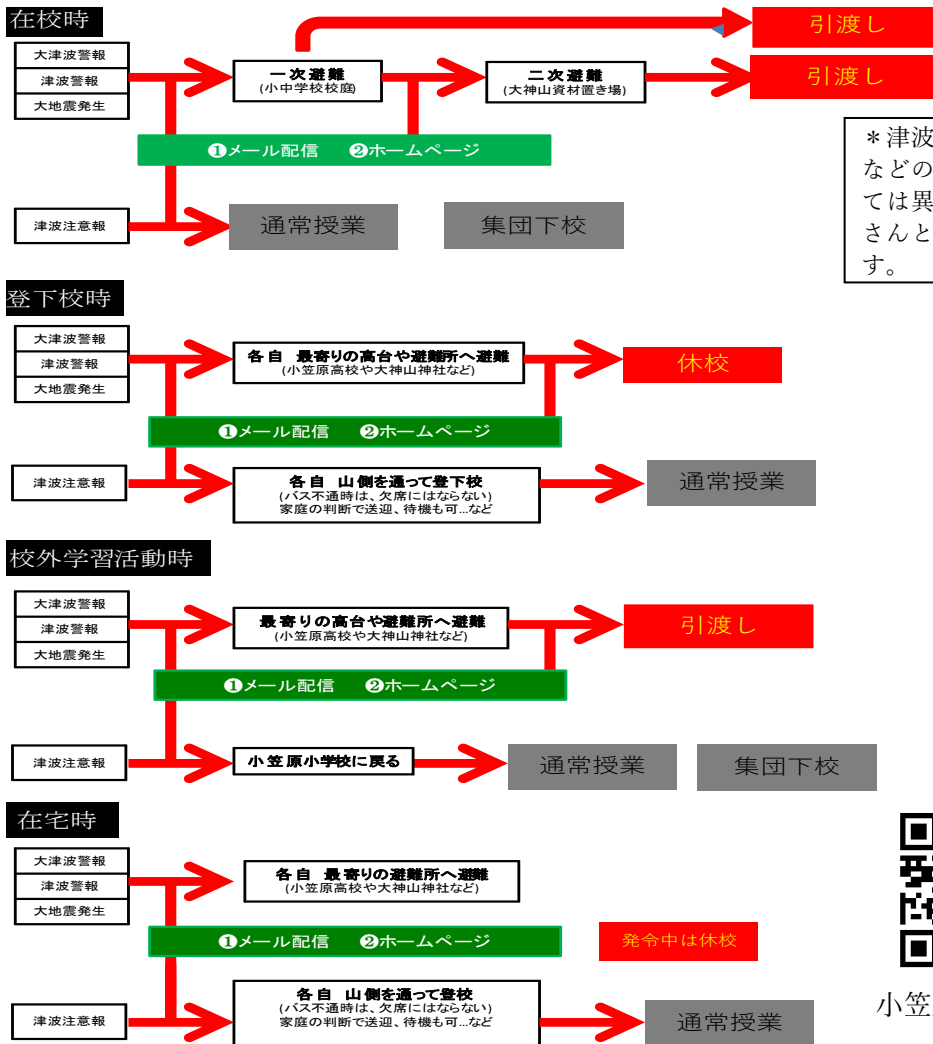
在校時

大津波警報
津波警報
大地震発生

一次避難
(小中学校校庭)

二次避難
(大神山資材置き場)

引渡し

引渡し

❶メール配信　❷ホームページ

＊津波
などの
ては異
さんと
す。

津波注意報

通常授業

集団下校

登下校時

大津波警報
津波警報
大地震発生

各自　最寄りの高台や避難所へ避難
(小笠原高校や大神山神社など)

休校

❶メール配信　❷ホームページ

津波注意報

各自　山側を通って登下校
(バス不通時は、欠席にはならない)
家庭の判断で送迎、待機も可...など

通常授業

校外学習活動時

大津波警報
津波警報
大地震発生

最寄りの高台や避難所へ避難
(小笠原高校や大神山神社など)

引渡し

❶メール配信　❷ホームページ

津波注意報

小笠原小学校に戻る

通常授業

集団下校

在宅時

大津波警報
津波警報
大地震発生

各自　最寄りの避難所へ避難
(小笠原高校や大神山神社など)

❶メール配信　❷ホームページ

発令中は休校

津波注意報

各自　山側を通って登校
(バス不通時は、欠席にはならない)
家庭の判断で送迎、待機も可...など

通常授業

小笠